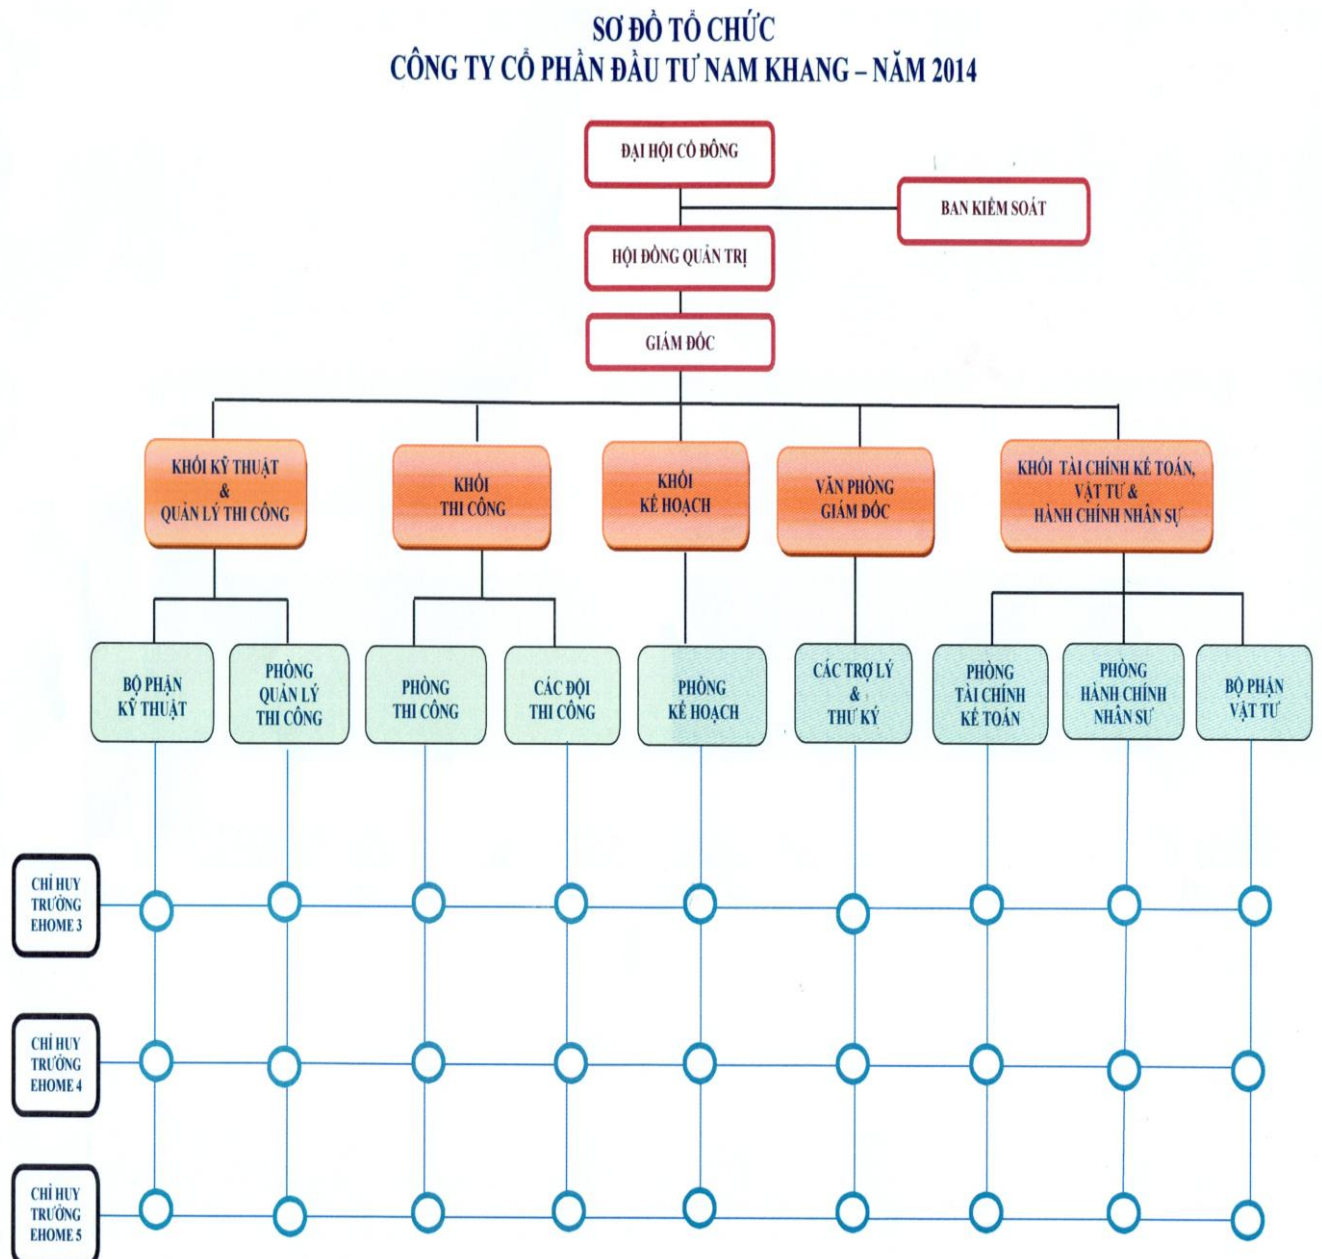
SƠ ĐỒ TỔ CHỨC
CÔNG TY CỔ PHẦN ĐẦU TƯ NAM KHANG – NĂM 2014

ĐẠI HỘI CỔ ĐÔNG

BAN KIỂM SOÁT

HỘI ĐỒNG QUẢN TRỊ

GIÁM ĐỐC

KHỐI KỸ THUẬT & QUẢN LÝ THI CÔNG

KHỐI THI CÔNG

KHỐI KẾ HOẠCH

VĂN PHÒNG GIÁM ĐỐC

KHỐI TÀI CHÍNH KẾ TOÁN, VẬT TƯ & HÀNH CHÍNH NHÂN SỰ

BỘ PHẬN KỸ THUẬT

PHÒNG QUẢN LÝ THI CÔNG

PHÒNG THI CÔNG

CÁC ĐỘI THI CÔNG

PHÒNG KẾ HOẠCH

CÁC TRỢ LÝ & THƯ KÝ

PHÒNG TÀI CHÍNH KẾ TOÁN

PHÒNG HÀNH CHÍNH NHÂN SỰ

BỘ PHẬN VẬT TƯ

CHỈ HUY TRƯỞNG EHOME 3

CHỈ HUY TRƯỞNG EHOME 4

CHỈ HUY TRƯỞNG EHOME 5